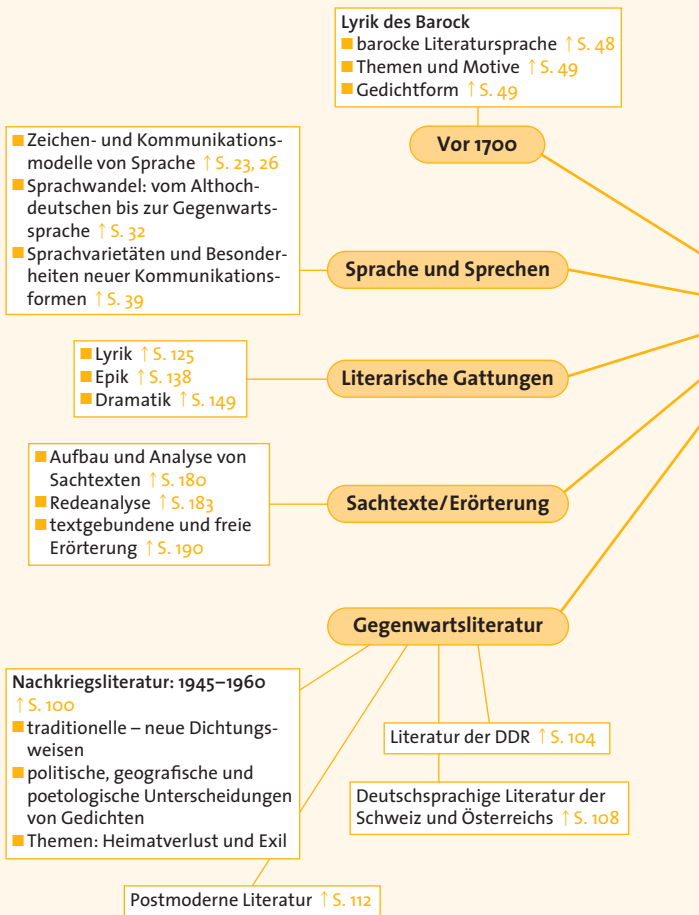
Lyrik des Barock
barocke Literatursprache ↑ S. 48
Themen und Motive ↑ S. 49
Gedichtform ↑ S. 49

Vor 1700

Zeichen- und Kommunikationsmodelle von Sprache ↑ S. 23, 26
Sprachwandel: vom Althochdeutschen bis zur Gegenwartssprache ↑ S. 32
Sprachvarietäten und Besonderheiten neuer Kommunikationsformen ↑ S. 39

Sprache und Sprechen

Lyrik ↑ S. 125
Epik ↑ S. 138
Dramatik ↑ S. 149

Literarische Gattungen

Aufbau und Analyse von Sachtexten ↑ S. 180
Redeanalyse ↑ S. 183
textgebundene und freie Erörterung ↑ S. 190

Sachtexte/Erörterung

Gegenwartsliteratur

Nachkriegsliteratur: 1945–1960 ↑ S. 100
traditionelle – neue Dichtungsweisen
politische, geografische und poetologische Unterscheidungen von Gedichten
Themen: Heimatverlust und Exil

Literatur der DDR ↑ S. 104

Deutschsprachige Literatur der Schweiz und Österreichs ↑ S. 108

Postmoderne Literatur ↑ S. 112